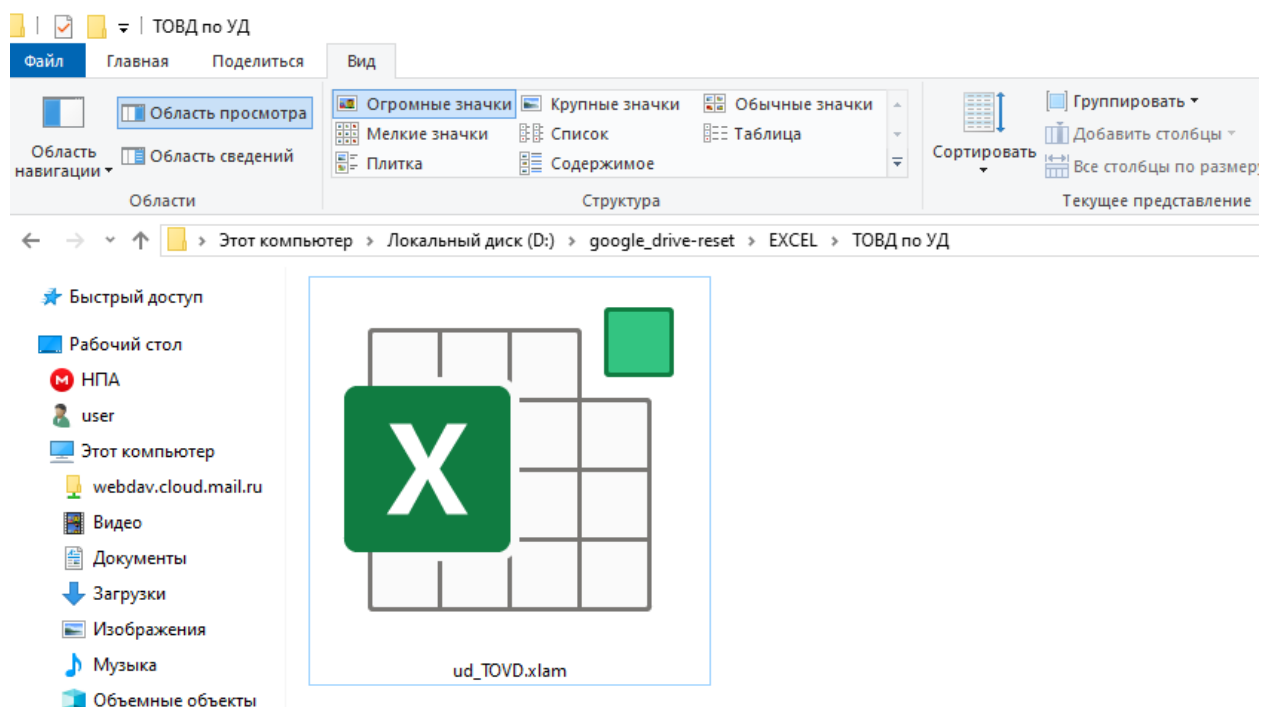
ТОВД по УД

Файл Главная Поделиться Вид

Область навигации
Область просмотра
Область сведений
Области

Огромные значки
Крупные значки
Обычные значки
Мелкие значки
Список
Таблица
Плитка
Содержимое
Структура

Сортировать
Группировать
Добавить столбцы
Все столбцы по размер
Текущее представление

Этот компьютер > Локальный диск (D:) > google_drive-reset > EXCEL > ТОВД по УД

Быстрый доступ
Рабочий стол
НПА
user
Этот компьютер
webdav.cloud.mail.ru
Видео
Документы
Загрузки
Изображения
Музыка
Объемные объекты

X

ud_TOVD.xlam